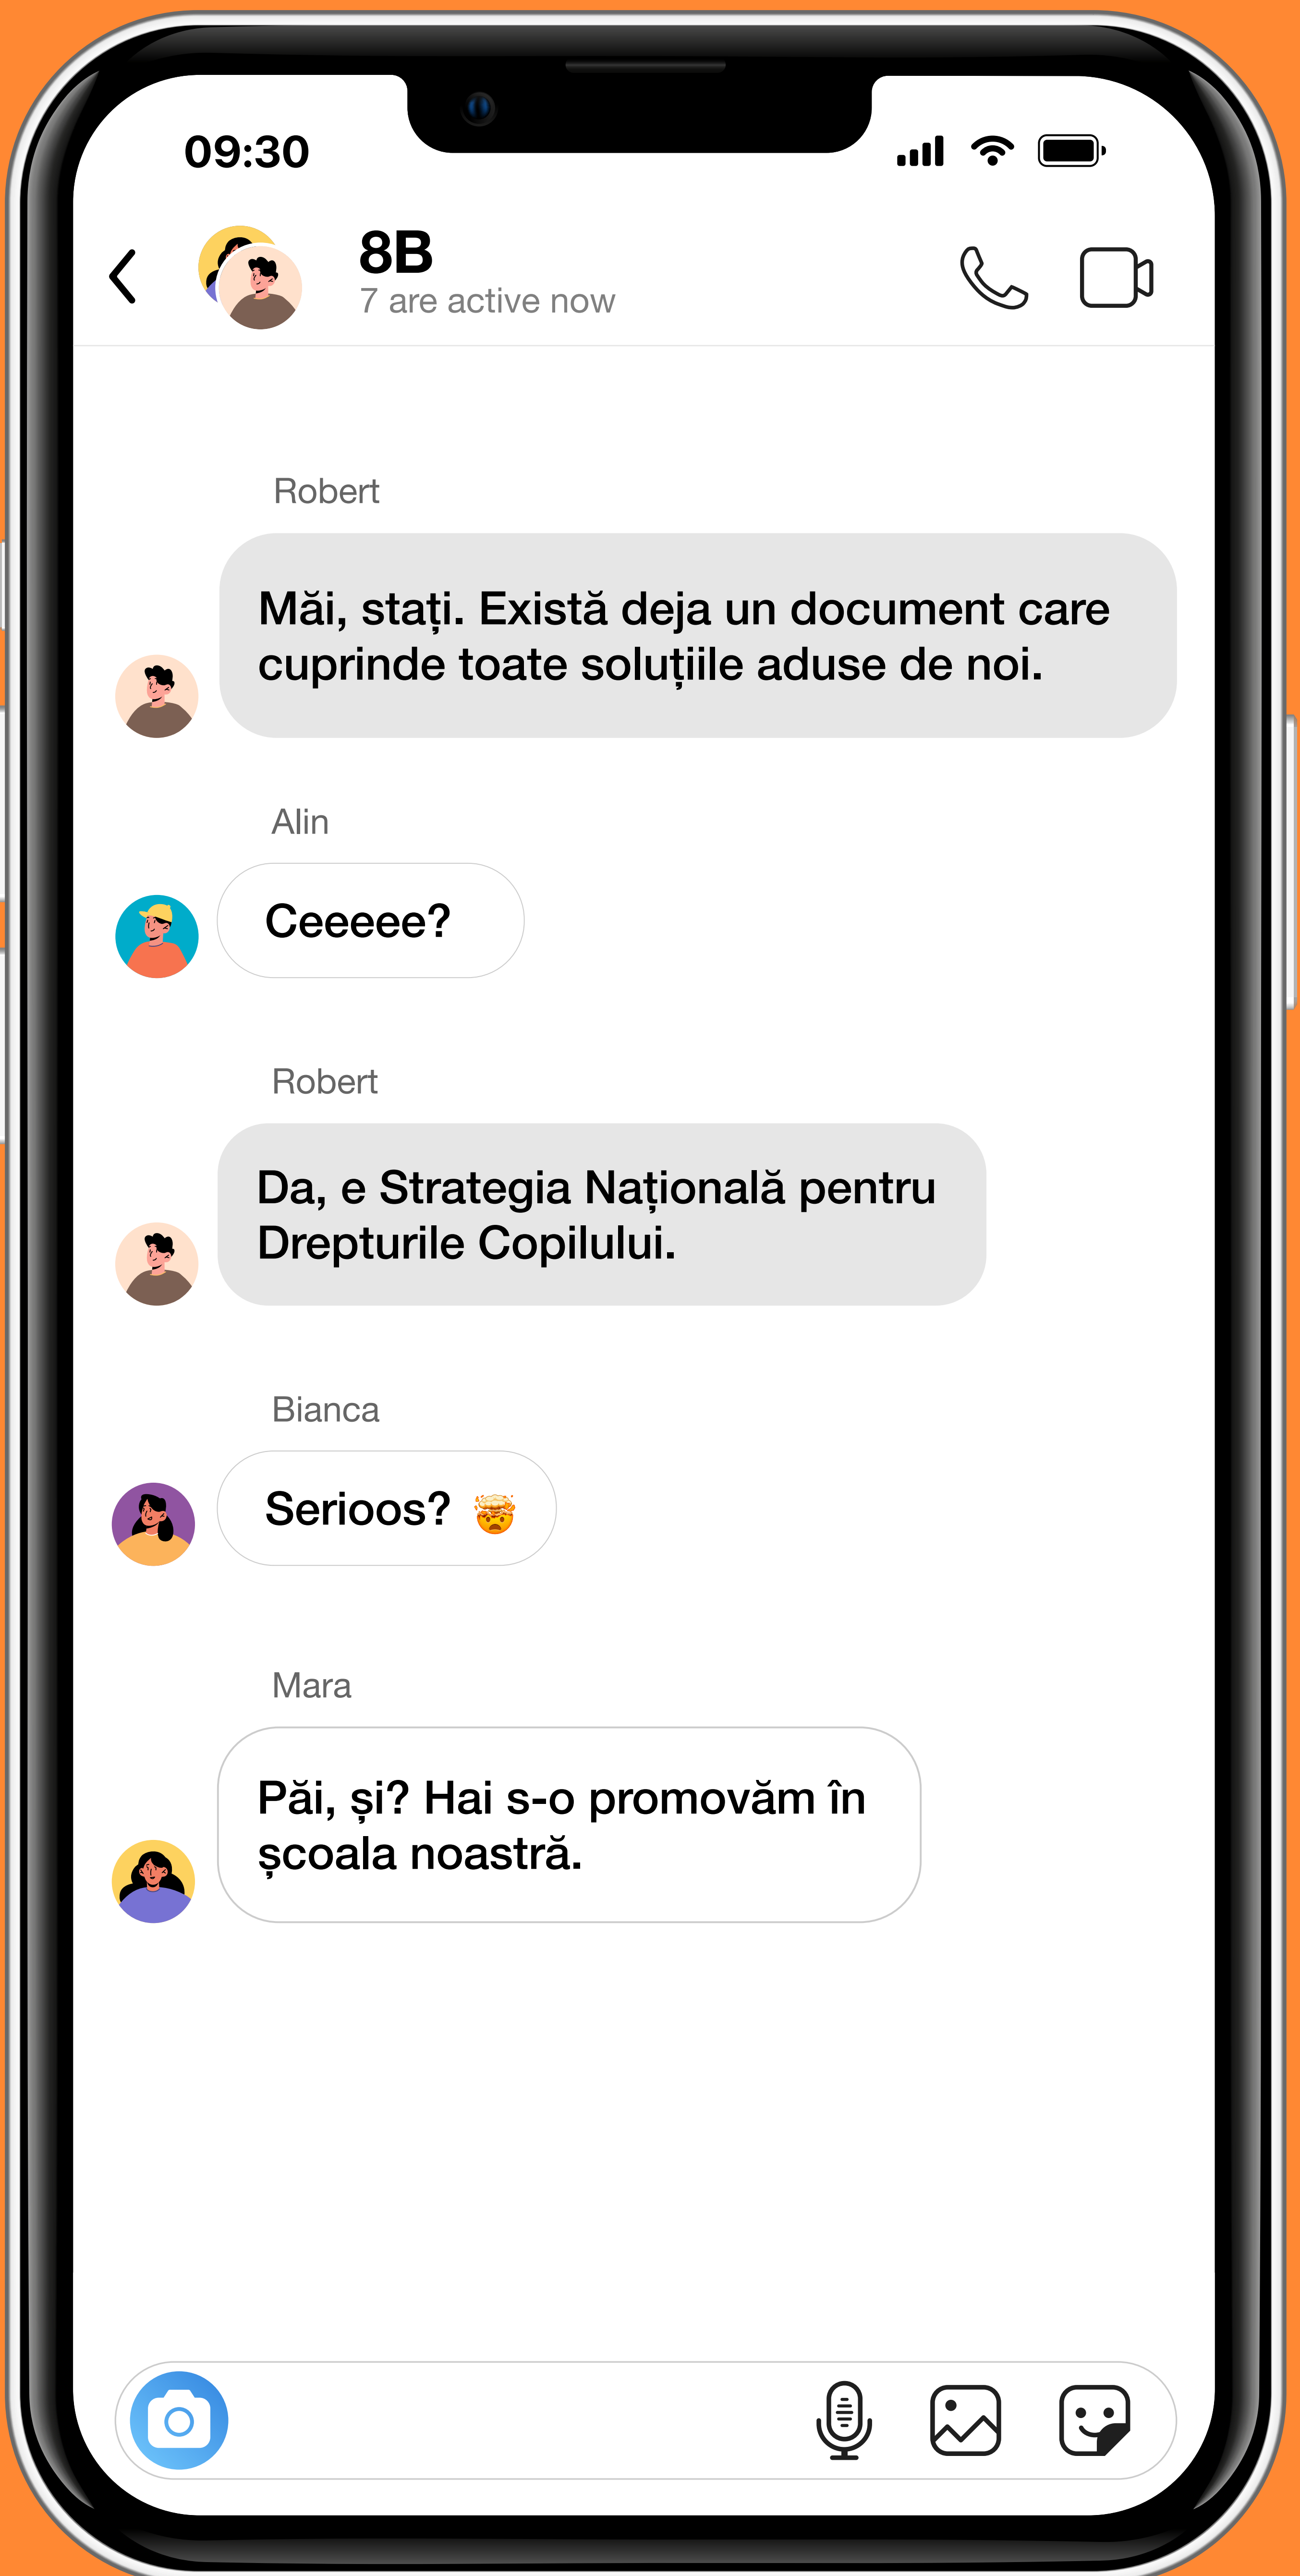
09:30

8B
7 are active now

Robert
Măi, stați. Există deja un document care cuprinde toate soluțiile aduse de noi.

Alin
Ceeeee?

Robert
Da, e Strategia Națională pentru Drepturile Copilului.

Bianca
Serioos? 🤯

Mara
Păi, și? Hai s-o promovăm în școala noastră.